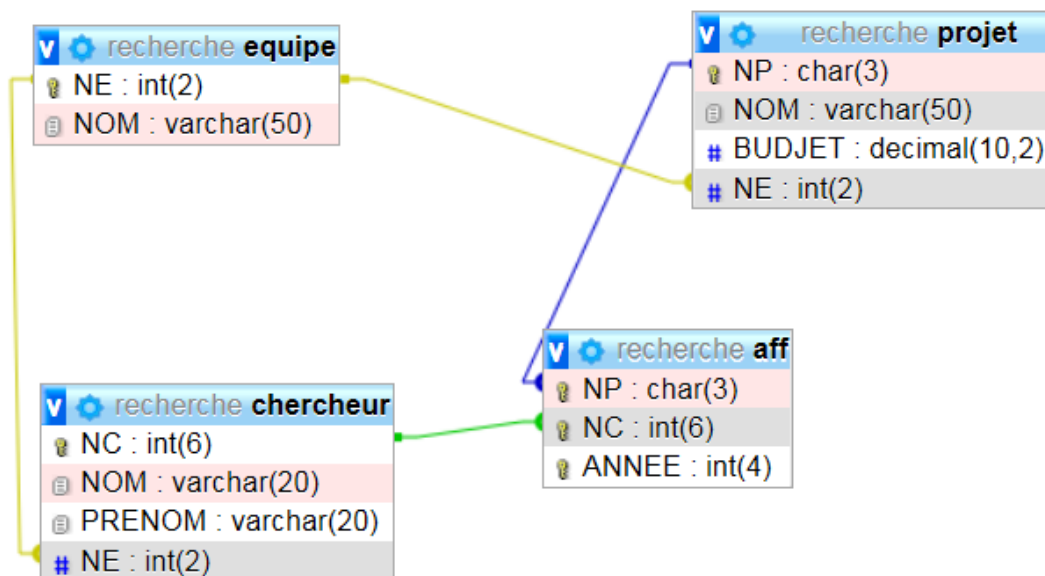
recherche equipe
NE : int(2)
NOM : varchar(50)

recherche projet
NP : char(3)
NOM : varchar(50)
BUDJET : decimal(10,2)
NE : int(2)

recherche aff
NP : char(3)
NC : int(6)
ANNEE : int(4)

recherche chercheur
NC : int(6)
NOM : varchar(20)
PRENOM : varchar(20)
NE : int(2)